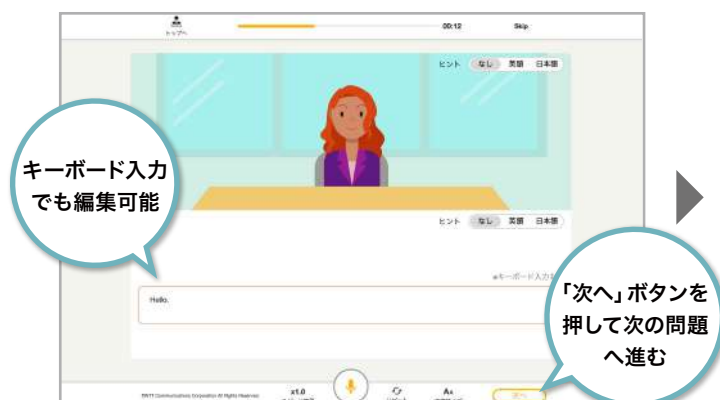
トップへ

00:12

Skip

ヒント なし 英語 日本語

キーボード入力でも編集可能

ヒント なし 英語 日本語

キーボード入力を

Hello.

「次へ」ボタンを押して次の問題へ進む

ERTY Communications Corporation All Rights Reserved.

x1.0

Aa

次へ